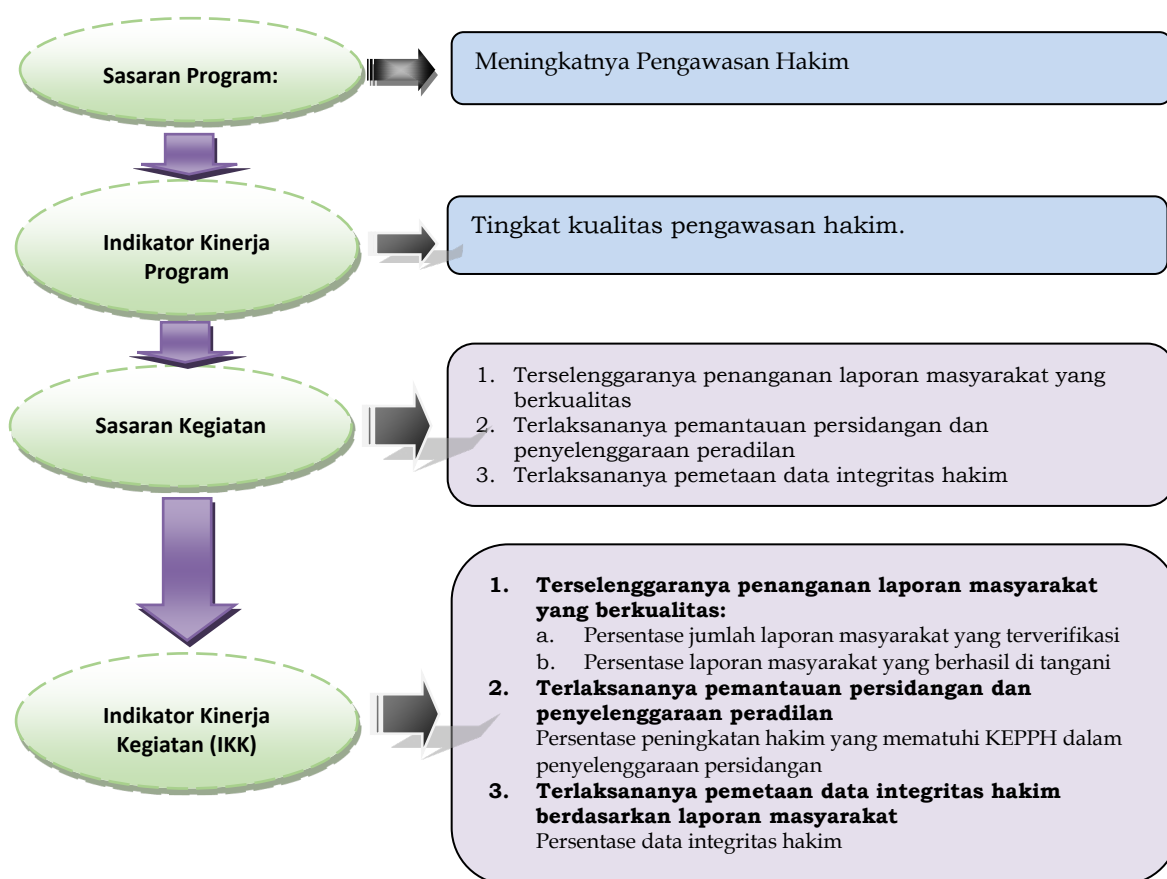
Sasaran Program:

Meningkatnya Pengawasan Hakim

Indikator Kinerja Program

Tingkat kualitas pengawasan hakim.

Sasaran Kegiatan

1. Terselenggaranya penanganan laporan masyarakat yang berkualitas
2. Terlaksananya pemantauan persidangan dan penyelenggaraan peradilan
3. Terlaksananya pemetaan data integritas hakim

Indikator Kinerja Kegiatan (IKK)

1. Terselenggaranya penanganan laporan masyarakat yang berkualitas:
a. Persentase jumlah laporan masyarakat yang terverifikasi
b. Persentase laporan masyarakat yang berhasil di tangani
2. Terlaksananya pemantauan persidangan dan penyelenggaraan peradilan
Persentase peningkatan hakim yang mematuhi KEPPH dalam penyelenggaraan persidangan
3. Terlaksananya pemetaan data integritas hakim berdasarkan laporan masyarakat
Persentase data integritas hakim